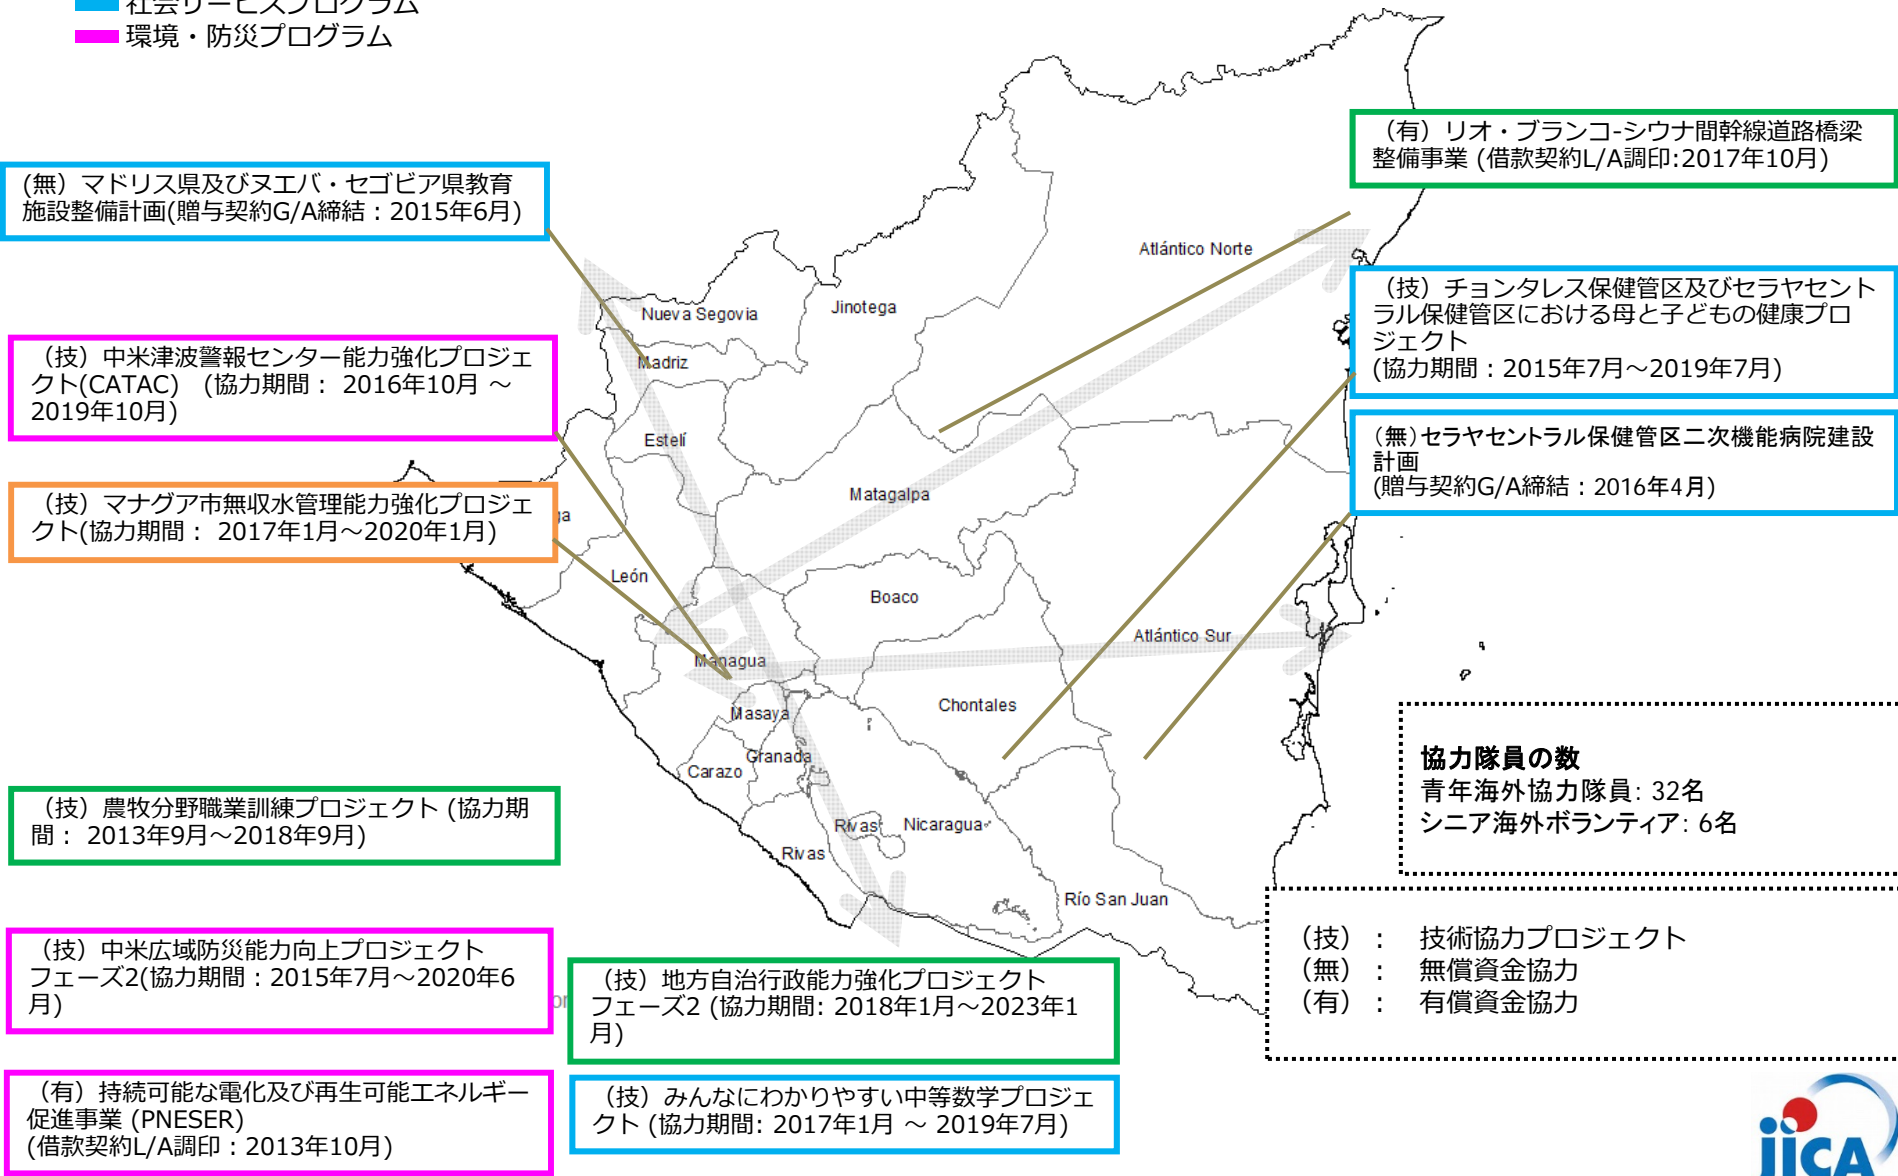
社会サービスプログラム
環境・防災プログラム

(無) マドリス県及びヌエバ・セゴビア県教育施設整備計画(贈与契約G/A締結：2015年6月)

(技) 中米津波警報センター能力強化プロジェクト(CATAC) (協力期間： 2016年10月 ～ 2019年10月)

(技) マナグア市無収水管理能力強化プロジェクト(協力期間： 2017年1月～2020年1月)

(技) 農牧分野職業訓練プロジェクト (協力期間： 2013年9月～2018年9月)

(技) 中米広域防災能力向上プロジェクトフェーズ2(協力期間：2015年7月～2020年6月)

(有) 持続可能な電化及び再生可能エネルギー促進事業 (PNESER)
(借款契約L/A調印：2013年10月)

(技) 地方自治行政能力強化プロジェクトフェーズ2 (協力期間: 2018年1月～2023年1月)

(技) みんなにわかりやすい中等数学プロジェクト (協力期間: 2017年1月 ～ 2019年7月)

(有) リオ・ブランコ-シウナ間幹線道路橋梁整備事業 (借款契約L/A調印:2017年10月)

(技) チョンタレス保健管区及びセラヤセントラル保健管区における母と子どもの健康プロジェクト
(協力期間：2015年7月～2019年7月)

(無)セラヤセントラル保健管区二次機能病院建設計画
(贈与契約G/A締結：2016年4月)

Atlántico Norte
Nueva Segovia
Jinotega
Madriz
Estelí
Matagalpa
León
Boaco
Atlántico Sur
Managua
Masaya
Chontales
Granada
Carazo
Rivas
Nicaragua
Rivas
Río San Juan

協力隊員の数
青年海外協力隊員: 32名
シニア海外ボランティア: 6名

(技) ： 技術協力プロジェクト
(無) ： 無償資金協力
(有) ： 有償資金協力

jica